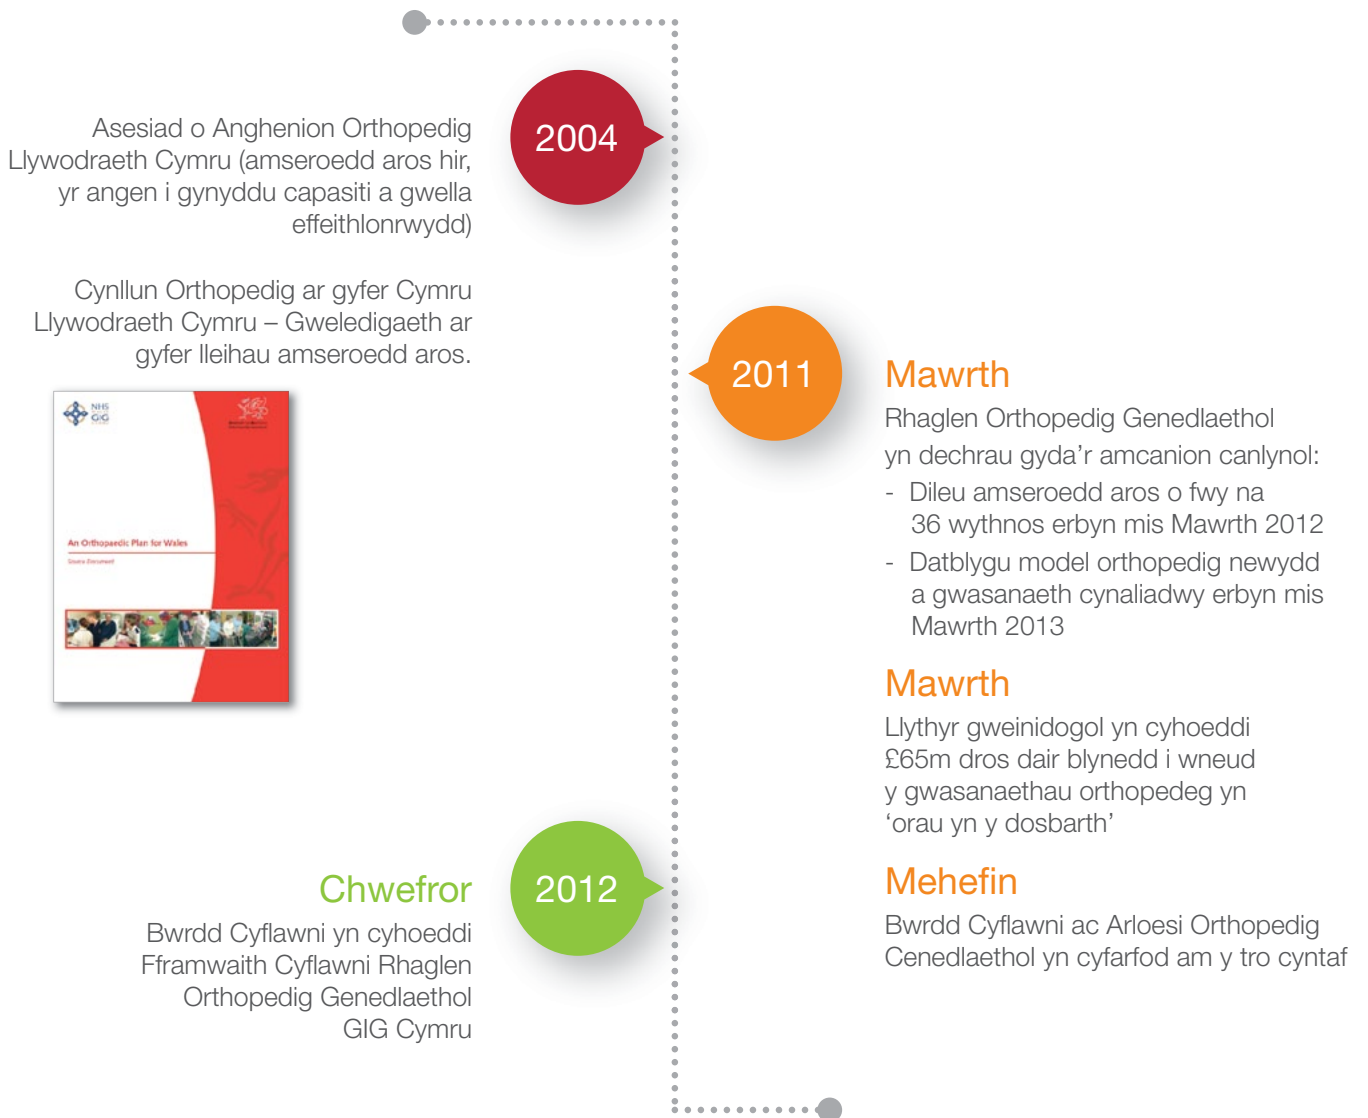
2004

Asesiad o Anghenion Orthopedig Llywodraeth Cymru (amseroedd aros hir, yr angen i gynyddu capasiti a gwella effeithlonrwydd)

Cynllun Orthopedig ar gyfer Cymru Llywodraeth Cymru – Gweledigaeth ar gyfer lleihau amseroedd aros.

NHS GIG

An Orthopaedic Plan for Wales

2011

Mawrth

Rhaglen Orthopedig Genedlaethol yn dechrau gyda'r amcanion canlynol:

- Dileu amseroedd aros o fwy na 36 wythnos erbyn mis Mawrth 2012
- Datblygu model orthopedig newydd a gwasanaeth cynaliadwy erbyn mis Mawrth 2013

Mawrth

Llythyr gweinidogol yn cyhoeddi £65m dros dair blynedd i wneud y gwasanaethau orthopedeg yn 'orau yn y dosbarth'

Mehefin

Bwrdd Cyflawni ac Arloesi Orthopedig Cenedlaethol yn cyfarfod am y tro cyntaf

2012

Chwefror

Bwrdd Cyflawni yn cyhoeddi Fframwaith Cyflawni Rhaglen Orthopedig Genedlaethol GIG Cymru